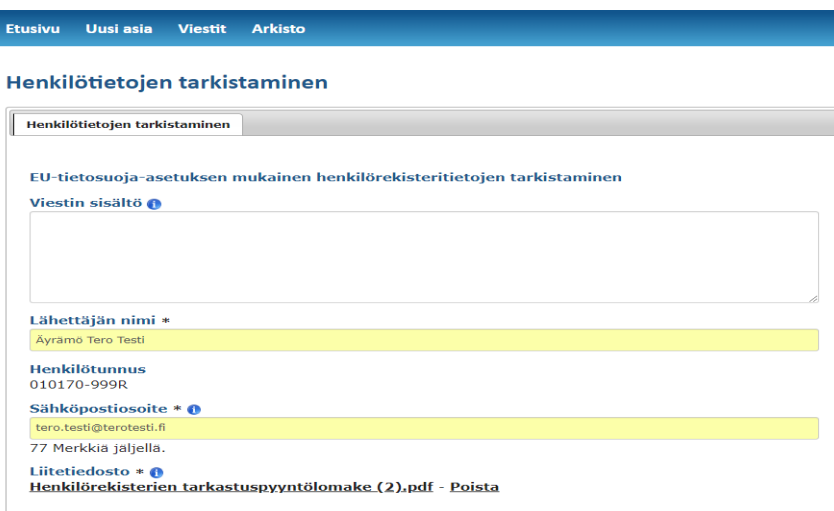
Etusivu Uusi asia Viestit Arkisto

Henkilötietojen tarkistaminen

Henkilötietojen tarkistaminen

EU-tietosuoja-asetuksen mukainen henkilörekisteritietojen tarkistaminen

Viestin sisältö

Lähettäjän nimi *

Äyrämö Tero Testi

Henkilötunnus
010170-999R

Sähköpostiosoite *

tero.testi@terotesti.fi

77 Merkkiä jäljellä.

Liitetiedosto *

Henkilörekisterien tarkastuspyyntölomake (2).pdf - Poista